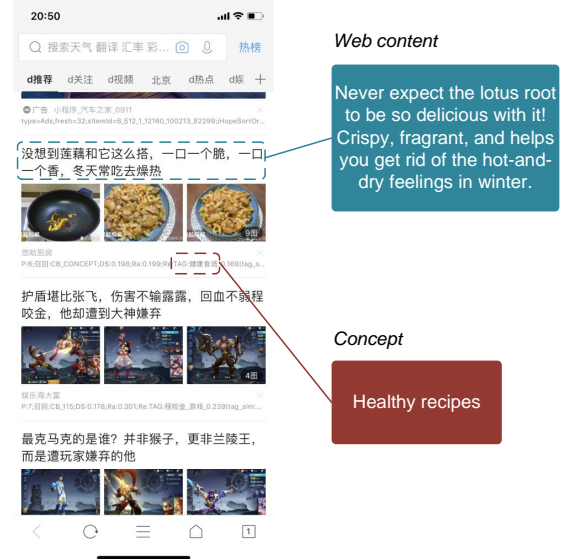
20:50

搜索天气 翻译 汇率 彩…

热榜

d推荐 d关注 d视频 北京 d热点 d娱

广告 小程序_汽车之家_0911

type=Ads,fresh=32;siteId=6_512_1_12160_100213_82299;iHopeSortOr

没想到莲藕和它这么搭，一口一个脆，一口一个香，冬天常吃去燥热

9图

悠哈厨房

P:6;召回:CB_CONCEPT;DS:0.198;Ra:0.199;Re:TAG:健康食谱:0.169;tag_s

护盾堪比张飞，伤害不输露露，回血不弱程咬金，他却遭到大神嫌弃

4图

娱乐海大富

P:7;召回:CB_115;DS:0.178;Ra:0.301;Re:TAG:程咬金_游戏:0.169;tag_sim

最克马克的是谁？并非猴子，更非兰陵王，而是遭玩家嫌弃的他

1

Web content

Never expect the lotus root to be so delicious with it! Crispy, fragrant, and helps you get rid of the hot-and-dry feelings in winter.

Concept

Healthy recipes